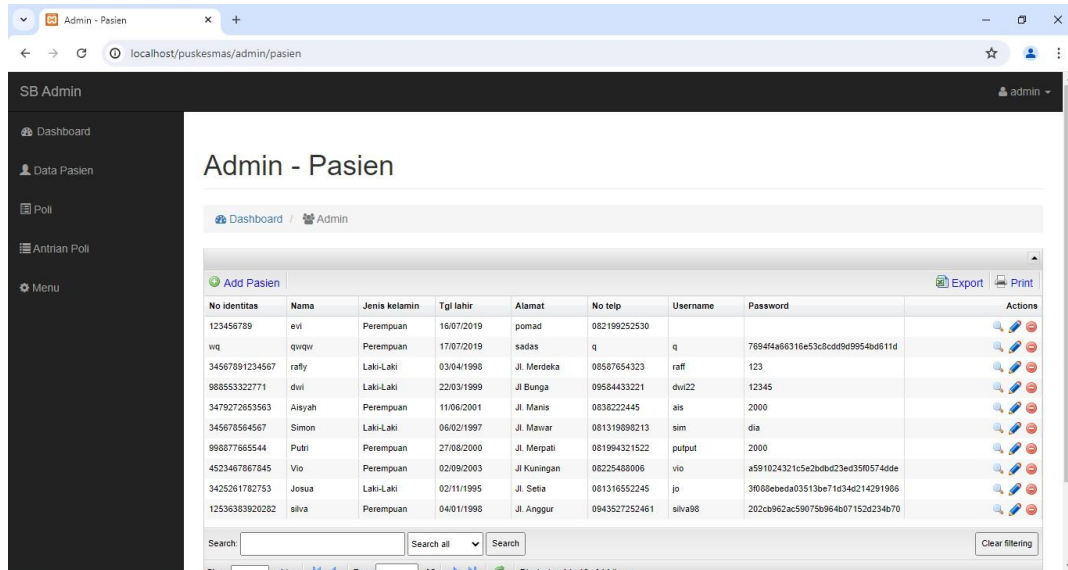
Admin - Pasien

localhost/puskesmas/admin/pasien

SB Admin

admin

Dashboard

Data Pasien

Poli

Antrian Poli

Menu

Admin - Pasien

Dashboard / Admin

Add Pasien

Export Print

| No identitas | Nama | Jenis kelamin | Tgl lahir | Alamat | No telp | Username | Password | Actions |
|---|---|---|---|---|---|---|---|---|
| 123456789 | evi | Perempuan | 16/07/2019 | pomad | 082199252530 | | | |
| wq | qwqw | Perempuan | 17/07/2019 | sadas | q | q | 7694f4a66316e53c8cdd9d9954bd611d | |
| 34567891234567 | rafly | Laki-Laki | 03/04/1998 | Jl. Merdeka | 08587654323 | raff | 123 | |
| 988553322771 | dwi | Laki-Laki | 22/03/1999 | Jl Bunga | 09584433221 | dwi22 | 12345 | |
| 3479272653563 | Aisyah | Perempuan | 11/06/2001 | Jl. Manis | 0838222445 | ais | 2000 | |
| 345678564567 | Simon | Laki-Laki | 06/02/1997 | Jl. Mawar | 081319898213 | sim | dia | |
| 998877665544 | Putri | Perempuan | 27/08/2000 | Jl. Merpati | 081994321522 | putput | 2000 | |
| 4523467867845 | Vio | Perempuan | 02/09/2003 | Jl Kuningan | 08225488006 | vio | a591024321c5e2bdbd23ed35f0574dde | |
| 3425261782753 | Josua | Laki-Laki | 02/11/1995 | Jl. Setia | 081316552245 | jo | 3f088ebeda03513be71d34d214291986 | |
| 12536383920282 | silva | Perempuan | 04/01/1998 | Jl. Anggur | 0943527252461 | silva98 | 202cb962ac59075b964b07152d234b70 | |

Search: Search all Search

Clear filtering

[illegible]